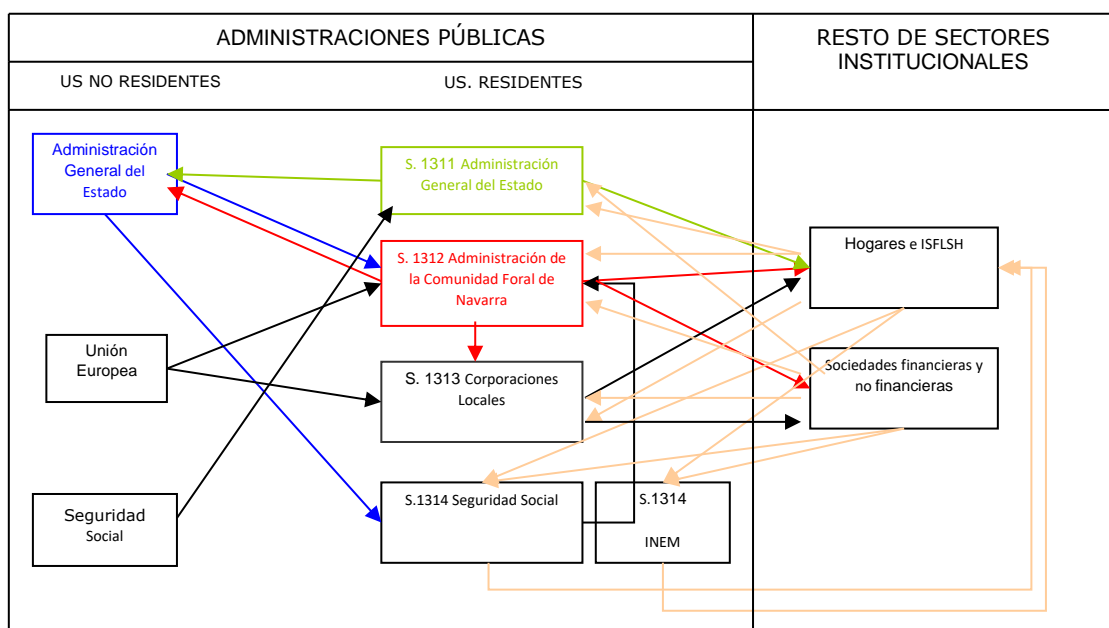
ADMINISTRACIONES PÚBLICAS

RESTO DE SECTORES INSTITUCIONALES

US NO RESIDENTES

US. RESIDENTES

Administración General del Estado

S. 1311 Administración General del Estado

S. 1312 Administración de la Comunidad Foral de Navarra

Hogares e ISFLSH

Unión Europea

S. 1313 Corporaciones Locales

Sociedades financieras y no financieras

Seguridad Social

S.1314 Seguridad Social

S.1314

INEM